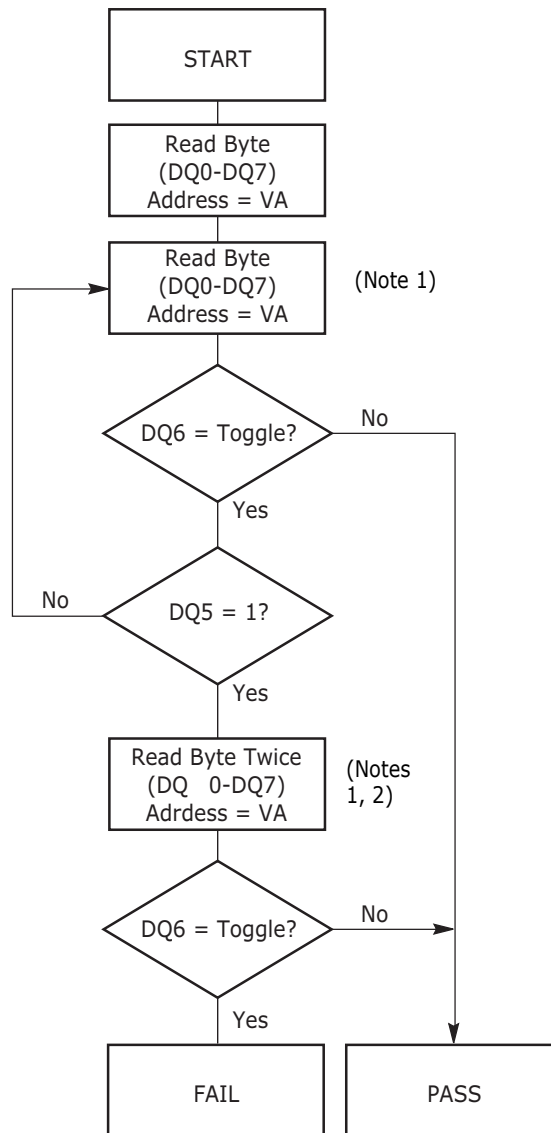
START

Read Byte
(DQ0-DQ7)
Address = VA

Read Byte
(DQ0-DQ7)
Address = VA

(Note 1)

DQ6 = Toggle?

No

Yes

No

DQ5 = 1?

Yes

Read Byte Twice
(DQ 0-DQ7)
Adrdess = VA

(Notes
1, 2)

DQ6 = Toggle?

No

Yes

FAIL

PASS